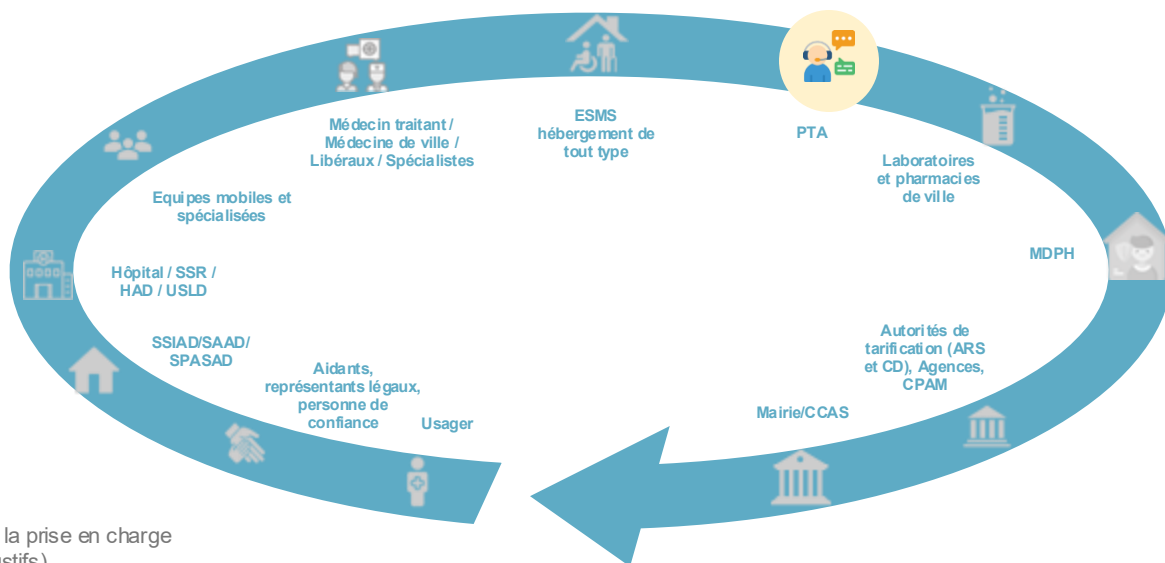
Médecin traitant / Médecine de ville / Libéraux / Spécialistes

ESMS hébergement de tout type

PTA

Laboratoires et pharmacies de ville

MDPH

Autorités de tarification (ARS et CD), Agences, CPAM

Mairie/CCAS

Usager

Aidants, représentants légaux, personne de confiance

SSIAD/SAAD/ SPASAD

Hôpital / SSR / HAD / USLD

Equipes mobiles et spécialisées

la prise en charge
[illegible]stifs)